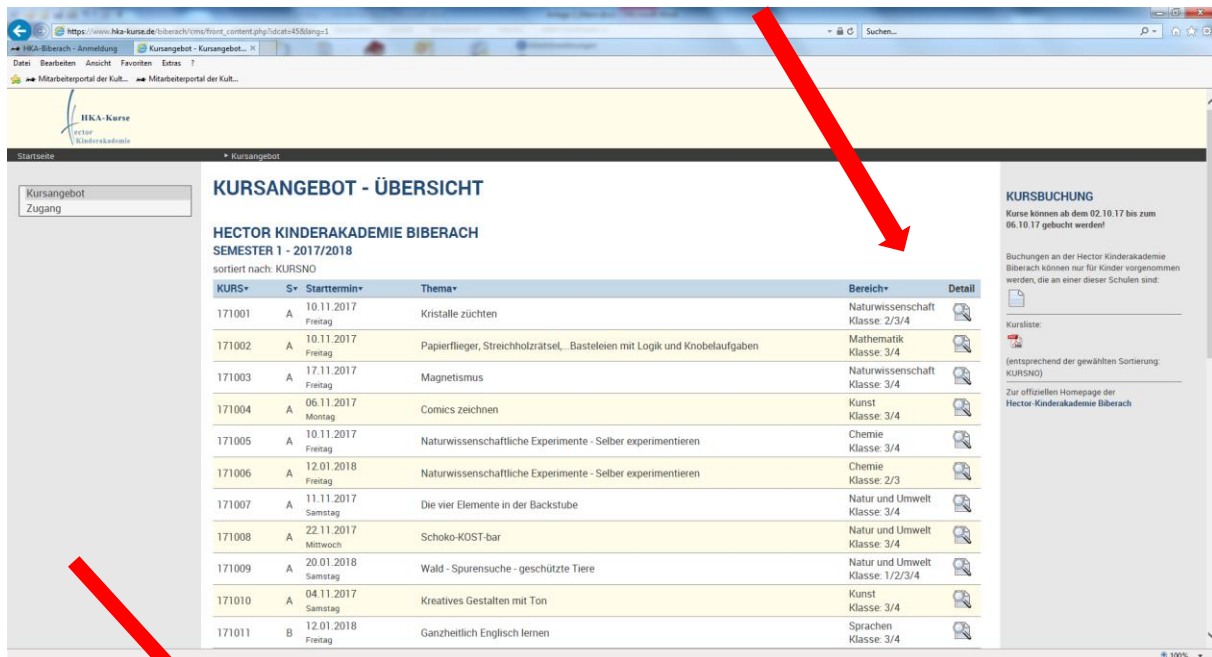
https://www.hka-kurse.de/biberach/cms/front_content.php?idcat=45&lang=1
Suchen...
HKA-Biberach - Anmeldung
Kursangebot - Kursangebot...
Datei Bearbeiten Ansicht Favoriten Extras ?
Mitarbeiterportal der Kult...
Mitarbeiterportal der Kult...

HKA-Kurse
Hector Kinderakademie

Startseite
Kursangebot

Kursangebot
Zugang

KURSANGEBOT - ÜBERSICHT

HECTOR KINDERAKADEMIE BIBERACH
SEMESTER 1 - 2017/2018
sortiert nach: KURSNO

| KURS | S | Starttermin | Thema | Bereich | Detail |
|---|---|---|---|---|---|
| 171001 | A | 10.11.2017 Freitag | Kristalle züchten | Naturwissenschaft Klasse: 2/3/4 | |
| 171002 | A | 10.11.2017 Freitag | Papierflieger, Streichholzrätsel,...Basteleien mit Logik und Knobelaufgaben | Mathematik Klasse: 3/4 | |
| 171003 | A | 17.11.2017 Freitag | Magnetismus | Naturwissenschaft Klasse: 3/4 | |
| 171004 | A | 06.11.2017 Montag | Comics zeichnen | Kunst Klasse: 3/4 | |
| 171005 | A | 10.11.2017 Freitag | Naturwissenschaftliche Experimente - Selber experimentieren | Chemie Klasse: 3/4 | |
| 171006 | A | 12.01.2018 Freitag | Naturwissenschaftliche Experimente - Selber experimentieren | Chemie Klasse: 2/3 | |
| 171007 | A | 11.11.2017 Samstag | Die vier Elemente in der Backstube | Natur und Umwelt Klasse: 3/4 | |
| 171008 | A | 22.11.2017 Mittwoch | Schoko-KOST-bar | Natur und Umwelt Klasse: 3/4 | |
| 171009 | A | 20.01.2018 Samstag | Wald - Spurensuche - geschützte Tiere | Natur und Umwelt Klasse: 1/2/3/4 | |
| 171010 | A | 04.11.2017 Samstag | Kreatives Gestalten mit Ton | Kunst Klasse: 3/4 | |
| 171011 | B | 12.01.2018 Freitag | Ganzheitlich Englisch lernen | Sprachen Klasse: 3/4 | |

KURSBUCHUNG
Kurse können ab dem 02.10.17 bis zum 06.10.17 gebucht werden!

Buchungen an der Hector Kinderakademie Biberach können nur für Kinder vorgenommen werden, die an einer dieser Schulen sind:

Kursliste:

(entsprechend der gewählten Sortierung: KURSNO)

Zur offiziellen Homepage der
Hector-Kinderakademie Biberach

100%